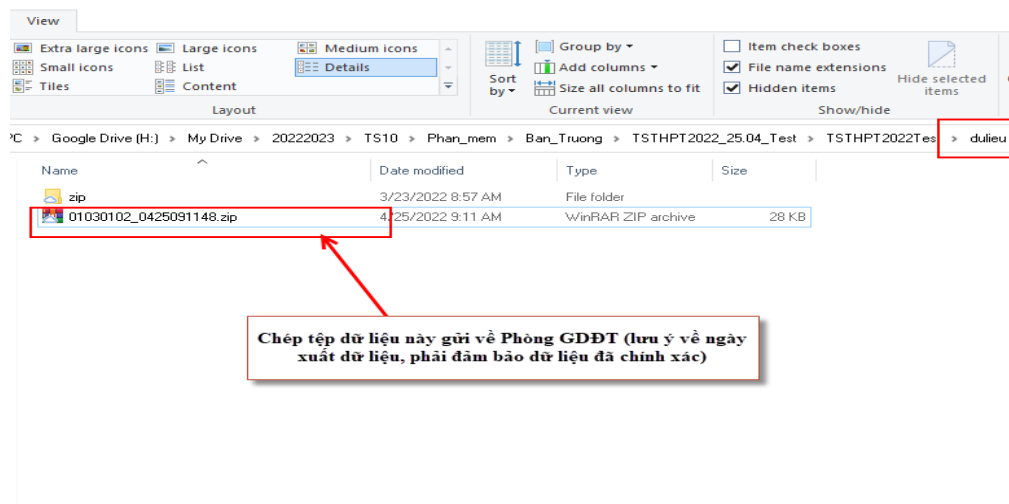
View

Extra large icons
Large icons
Medium icons
Small icons
List
Details
Tiles
Content
Layout

Sort by
Group by
Add columns
Size all columns to fit
Current view

Item check boxes
File name extensions
Hidden items
Hide selected items
Show/hide

PC › Google Drive (H:) › My Drive › 20222023 › TS10 › Phan_mem › Ban_Truong › TSTHPT2022_25.04_Test › TSTHPT2022Tes › dulieu

| Name | Date modified | Type | Size |
|---|---|---|---|
| zip | 3/23/2022 8:57 AM | File folder | |
| 01030102_0425091148.zip | 4/25/2022 9:11 AM | WinRAR ZIP archive | 28 KB |

Chép tệp dữ liệu này gửi về Phòng GDĐT (lưu ý về ngày xuất dữ liệu, phải đảm bảo dữ liệu đã chính xác)